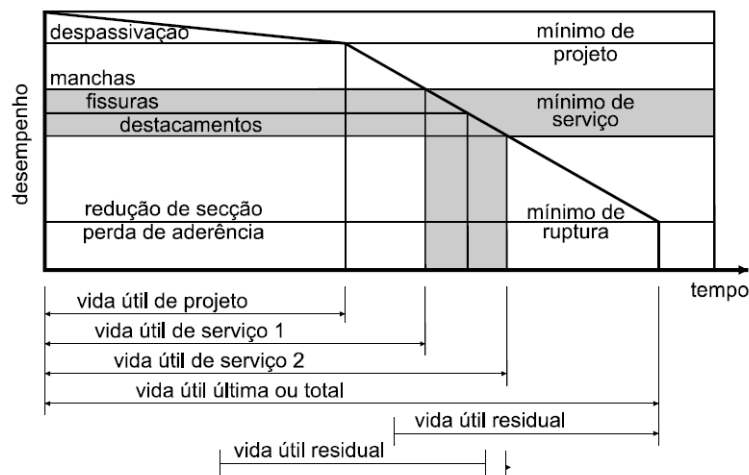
desempenho

despassivação

mínimo de projeto

manchas

fissuras

mínimo de serviço

destacamentos

redução de secção

perda de aderência

mínimo de ruptura

tempo

vida útil de projeto

vida útil de serviço 1

vida útil de serviço 2

vida útil última ou total

vida útil residual

vida útil residual